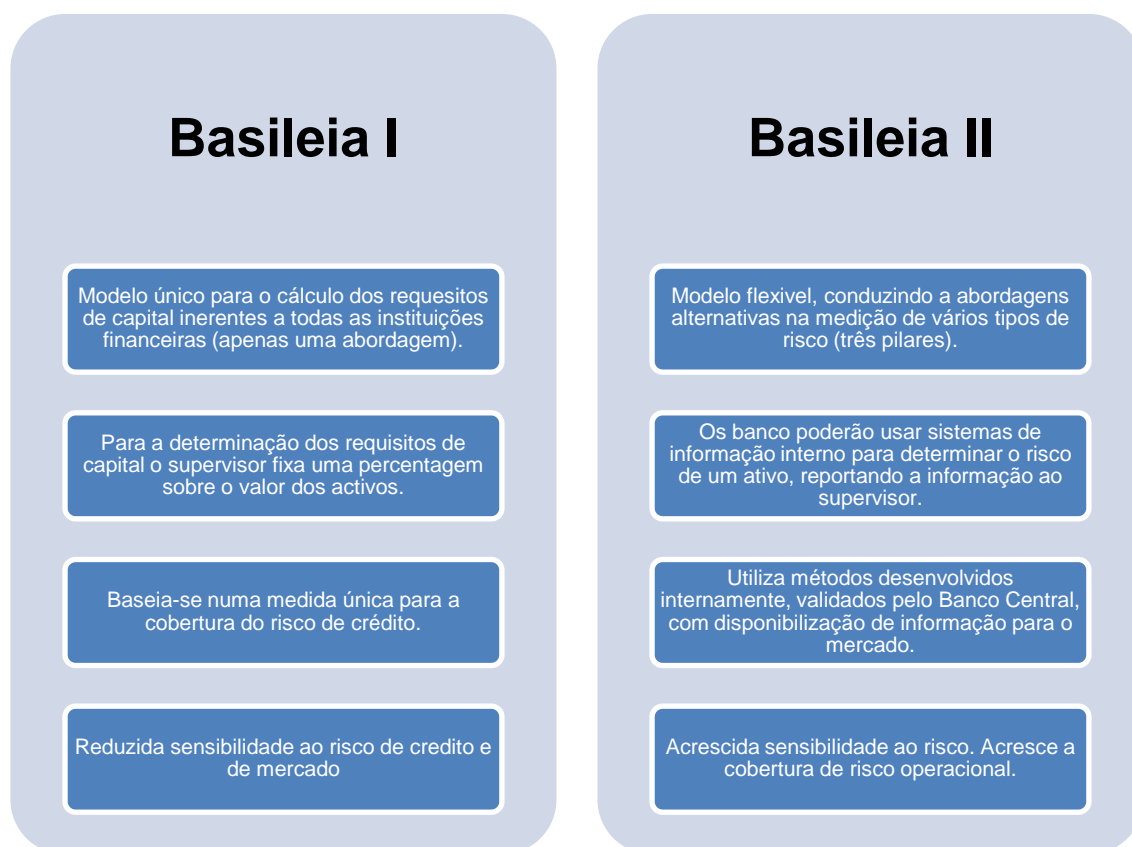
Basileia I

Modelo único para o cálculo dos requesitos de capital inerentes a todas as instituições financeiras (apenas uma abordagem).

Para a determinação dos requisitos de capital o supervisor fixa uma percentagem sobre o valor dos activos.

Baseia-se numa medida única para a cobertura do risco de crédito.

Reduzida sensibilidade ao risco de credito e de mercado

Basileia II

Modelo flexivel, conduzindo a abordagens alternativas na medição de vários tipos de risco (três pilares).

Os banco poderão usar sistemas de informação interno para determinar o risco de um ativo, reportando a informação ao supervisor.

Utiliza métodos desenvolvidos internamente, validados pelo Banco Central, com disponibilização de informação para o mercado.

Acrescida sensibilidade ao risco. Acresce a cobertura de risco operacional.